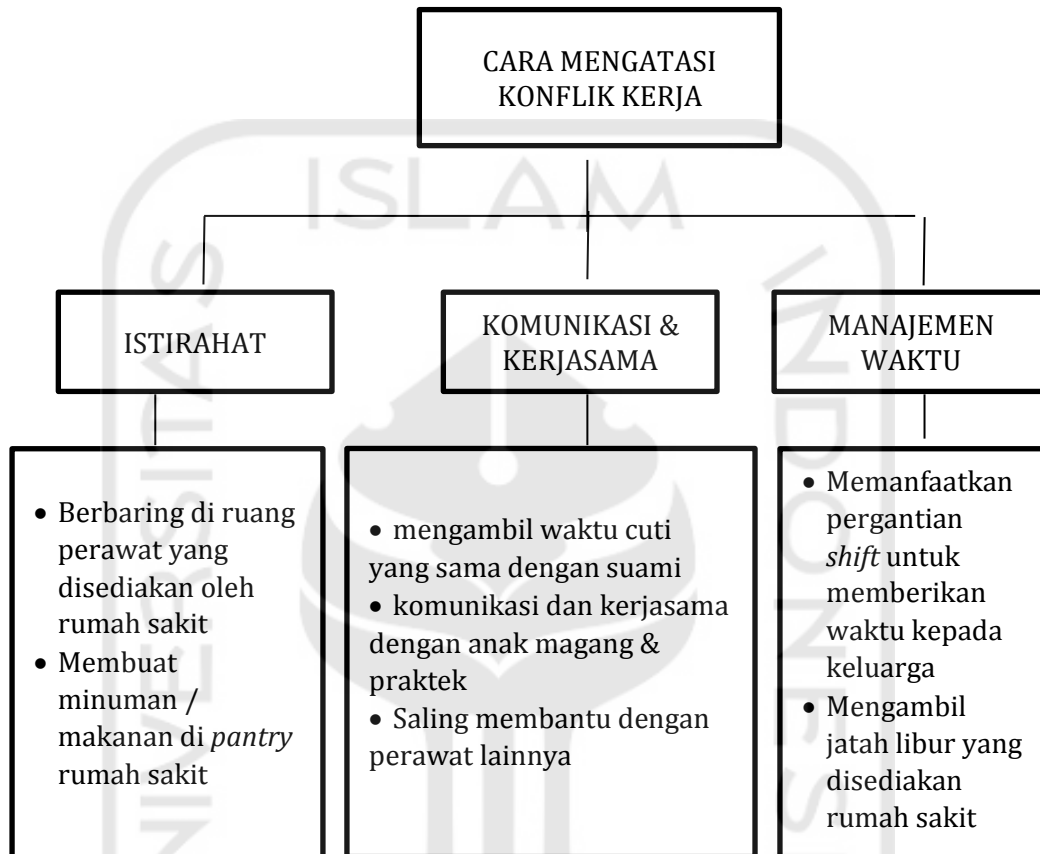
CARA MENGATASI KONFLIK KERJA

ISTIRAHAT

KOMUNIKASI & KERJASAMA

MANAJEMEN WAKTU

• Berbaring di ruang perawat yang disediakan oleh rumah sakit
• Membuat minuman / makanan di *pantry* rumah sakit

• mengambil waktu cuti yang sama dengan suami
• komunikasi dan kerjasama dengan anak magang & praktek
• Saling membantu dengan perawat lainnya

• Memanfaatkan pergantian *shift* untuk memberikan waktu kepada keluarga
• Mengambil jatah libur yang disediakan rumah sakit

ISLAM